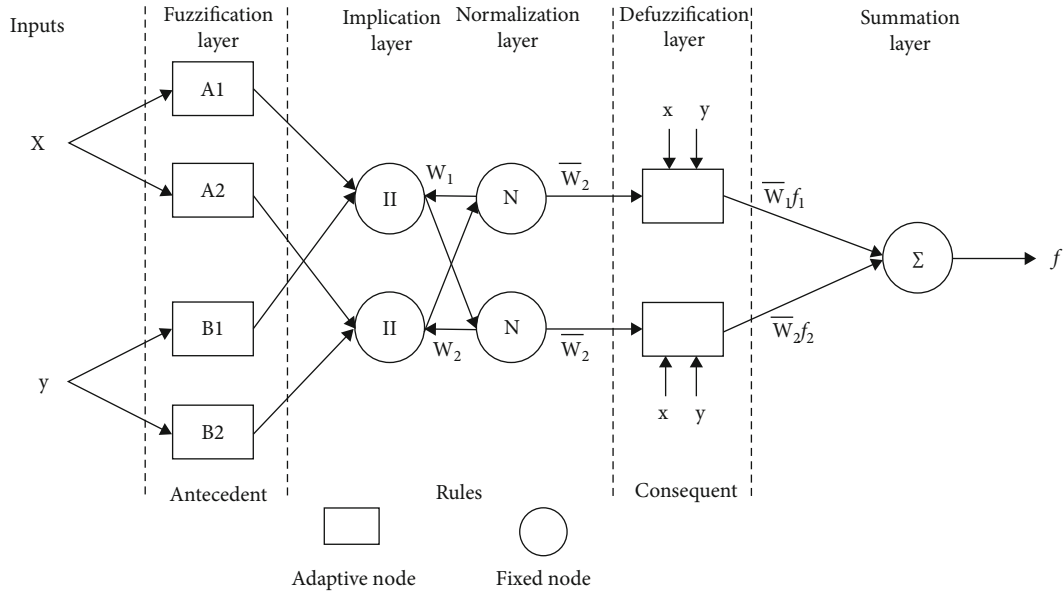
Inputs

Fuzzification layer

Implication layer

Normalization layer

Defuzzification layer

Summation layer

X

y

A1

A2

B1

B2

II

II

N

N

$W_1$

$W_2$

$\overline{W}_2$

$\overline{W}_2$

x

y

x

y

$\overline{W}_1 f_1$

$\overline{W}_2 f_2$

Σ

$f$

Antecedent

Rules

Consequent

Adaptive node

Fixed node